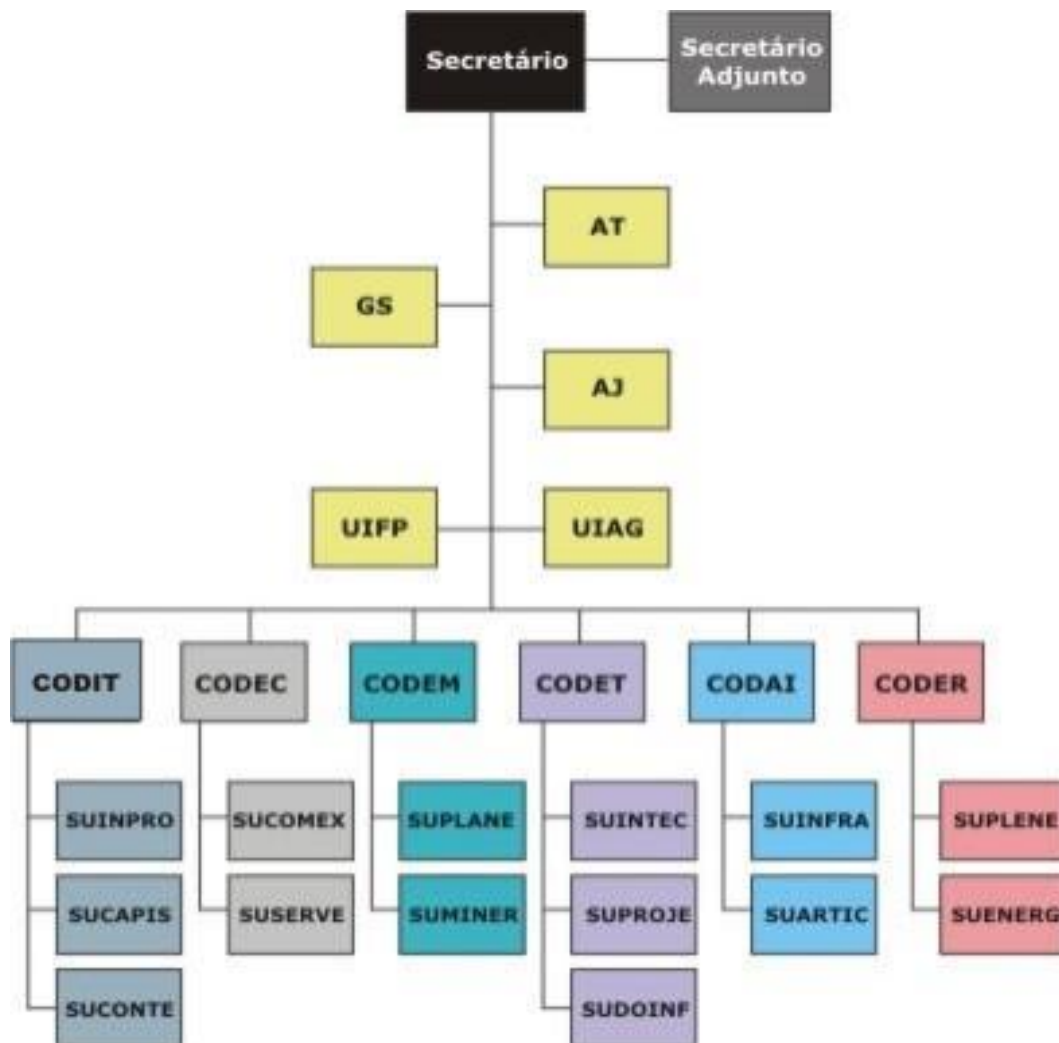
Secretário

Secretário Adjunto

AT

GS

AJ

UIFP

UIAG

CODIT

SUINPRO

SUCAPIS

SUCONTE

CODEC

SUCOMEX

SUSERVE

CODEM

SUPLANE

SUMINER

CODET

SUINTEC

SUPROJE

SUDOINF

CODAI

SUINFRA

SUARTIC

CODER

SUPLENE

SUENERG